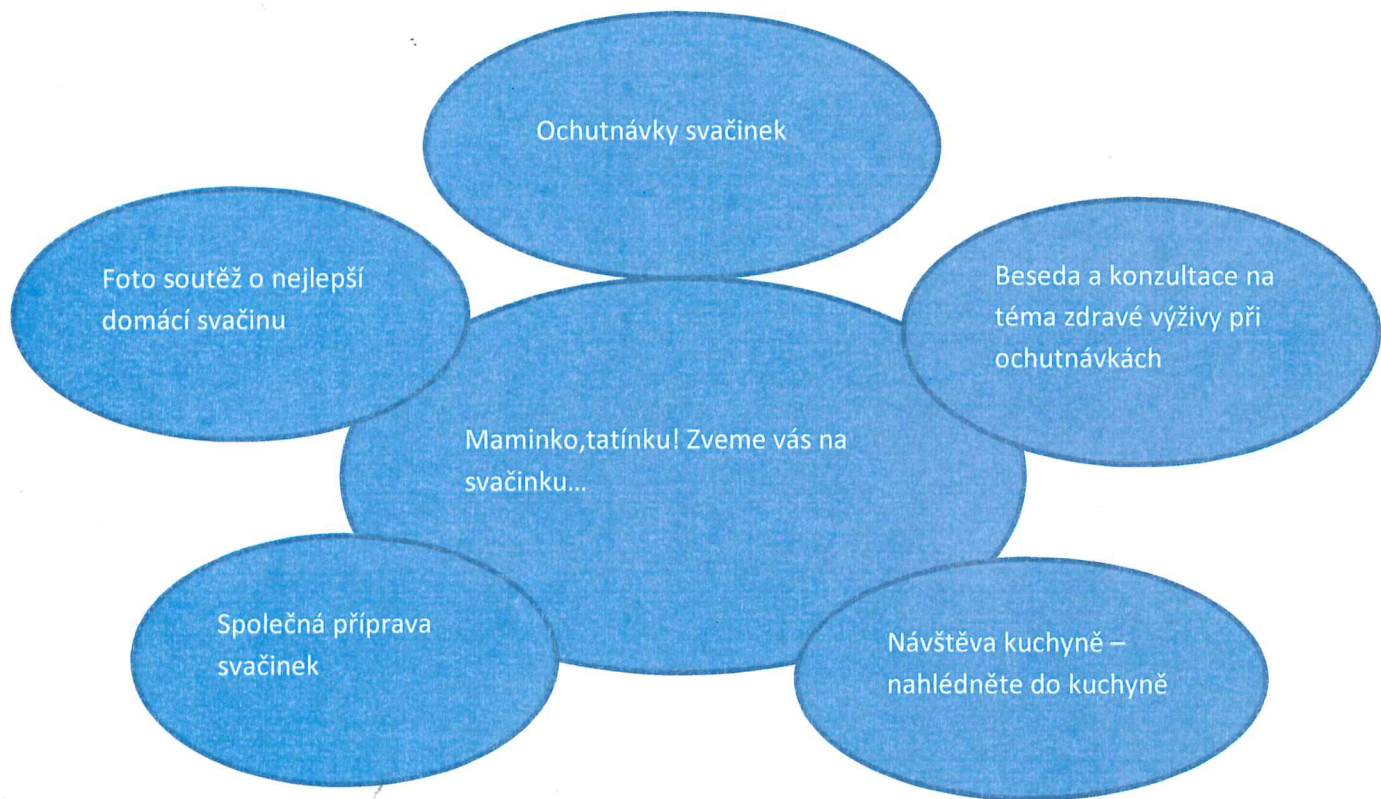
Ochutnávky svačinek

Foto soutěž o nejlepší domácí svačinu

Beseda a konzultace na téma zdravé výživy při ochutnávkách

Maminko,tatínku! Zveme vás na svačinku...

Společná příprava svačinek

Návštěva kuchyně – nahlédněte do kuchyně